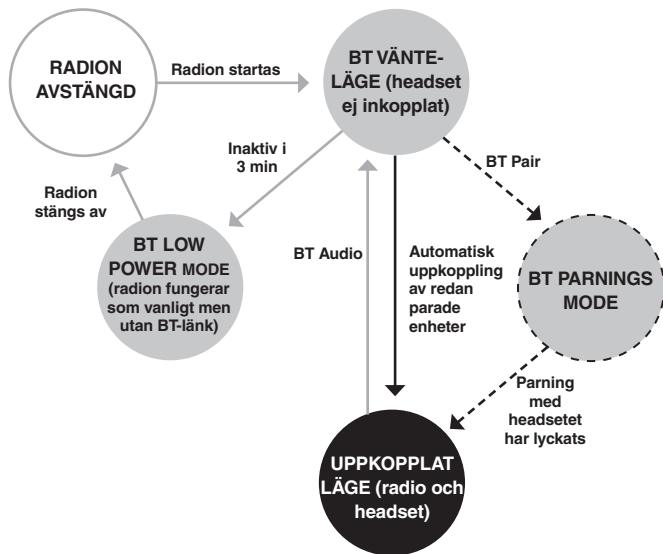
RADION AVSTÄNGD

Radion startas

BT VÄNTELÄGE (headset ej inkopplat)

Inaktiv i 3 min

BT Pair

Radion stängs av

BT LOW POWER MODE (radion fungerar som vanligt men utan BT-länk)

BT Audio

Automatisk uppkoppling av redan parade enheter

BT PARNINGS MODE

Parning med headsetet har lyckats

UPPKOPPLAT LÄGE (radio och headset)